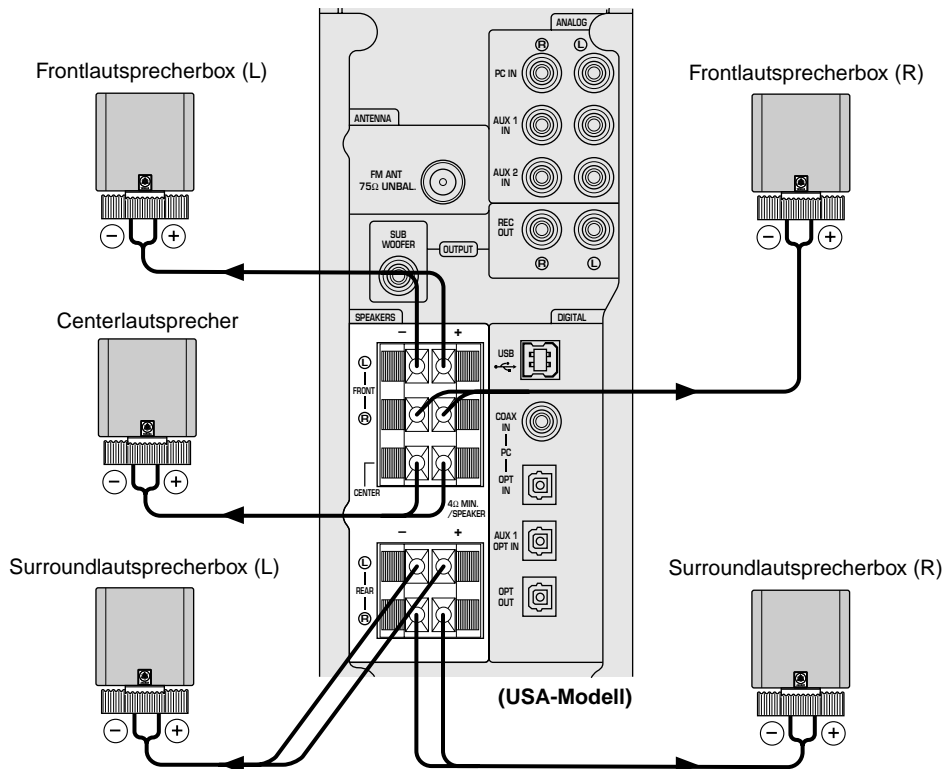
Frontlautsprecherbox (L)

Frontlautsprecherbox (R)

Centerlautsprecher

Surroundlautsprecherbox (L)

Surroundlautsprecherbox (R)

ANALOG

R L

PC IN

AUX 1 IN

AUX 2 IN

ANTENNA

FM ANT 75Ω UNBAL.

SUB WOOFER

OUTPUT

REC OUT

R L

SPEAKERS

– +

L FRONT R

CENTER

4Ω MIN. /SPEAKER

DIGITAL

USB

COAX IN PC OPT IN

AUX 1 OPT IN

OPT OUT

– +

L REAR R

(USA-Modell)

– +